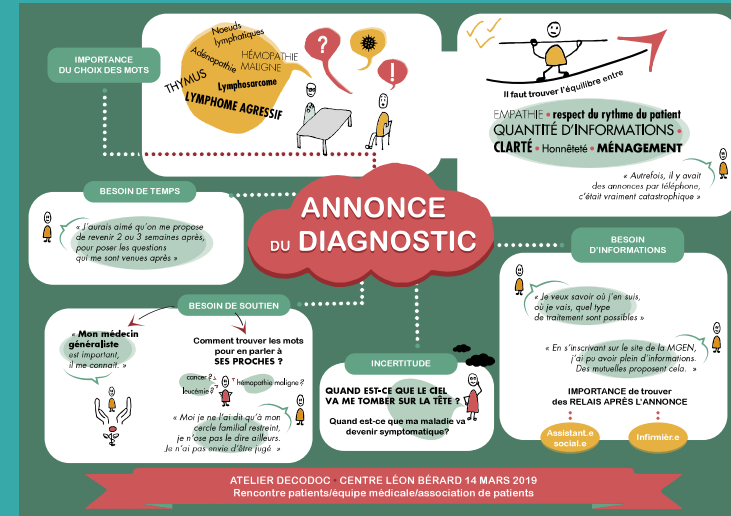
IMPORTANCE DU CHOIX DES MOTS

Noeuds lymphatiques
Adénopathie
HÉMOPATHIE MALIGNE
THYMUS
Lymphosarcome
LYMPHOME AGRESSIF

Il faut trouver l'équilibre entre

EMPATHIE • respect du rythme du patient
QUANTITÉ D'INFORMATIONS •
CLARTÉ • Honnêteté • MÉNAGEMENT

« Autrefois, il y avait des annonces par téléphone, c'était vraiment catastrophique »

BESOIN DE TEMPS

« J'aurais aimé qu'on me propose de revenir 2 ou 3 semaines après, pour poser les questions qui me sont venues après »

ANNONCE DU DIAGNOSTIC

BESOIN D'INFORMATIONS

« Je veux savoir où j'en suis, où je vais, quel type de traitement sont possibles »

« En s'inscrivant sur le site de la MGEN, j'ai pu avoir plein d'informations. Des mutuelles proposent cela. »

IMPORTANCE de trouver des RELAIS APRÈS L'ANNONCE

Assistant.e social.e
Infirmièr.e

BESOIN DE SOUTIEN

« Mon médecin généraliste est important, il me connait. »

Comment trouver les mots pour en parler à SES PROCHES ?

cancer ?
leucémie ?
hémopathie maligne ?

« Moi je ne l'ai dit qu'à mon cercle familial restreint, je n'ose pas le dire ailleurs. Je n'ai pas envie d'être jugé »

INCERTITUDE

QUAND EST-CE QUE LE CIEL VA ME TOMBER SUR LA TÊTE ?
Quand est-ce que ma maladie va devenir symptomatique?

ATELIER DECODOC • CENTRE LÉON BÉRARD 14 MARS 2019
Rencontre patients/équipe médicale/association de patients